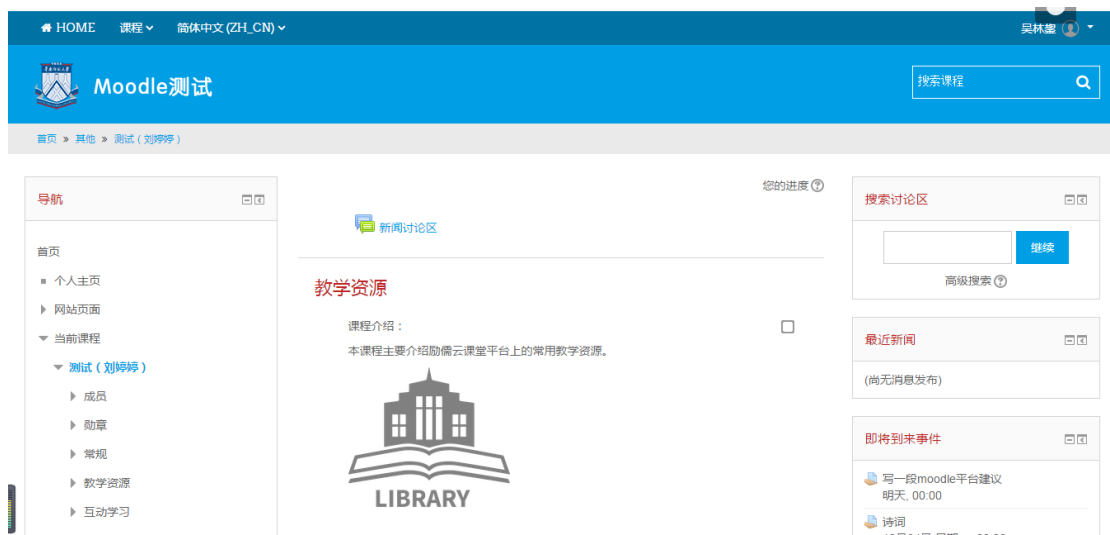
HOME 课程 简体中文 (ZH_CN) 吴林鑾

Moodle测试

搜索课程

首页 » 其他 » 测试（刘婷婷）

导航

首页
个人主页
网站页面
当前课程
测试（刘婷婷）
成员
勋章
常规
教学资源
互动学习

您的进度

新闻讨论区

教学资源

课程介绍：

本课程主要介绍励儒云课堂平台上的常用教学资源。

LIBRARY

搜索讨论区

继续

高级搜索

最近新闻

(尚无消息发布)

即将到来事件

写一段moodle平台建议
明天, 00:00

诗词
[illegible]